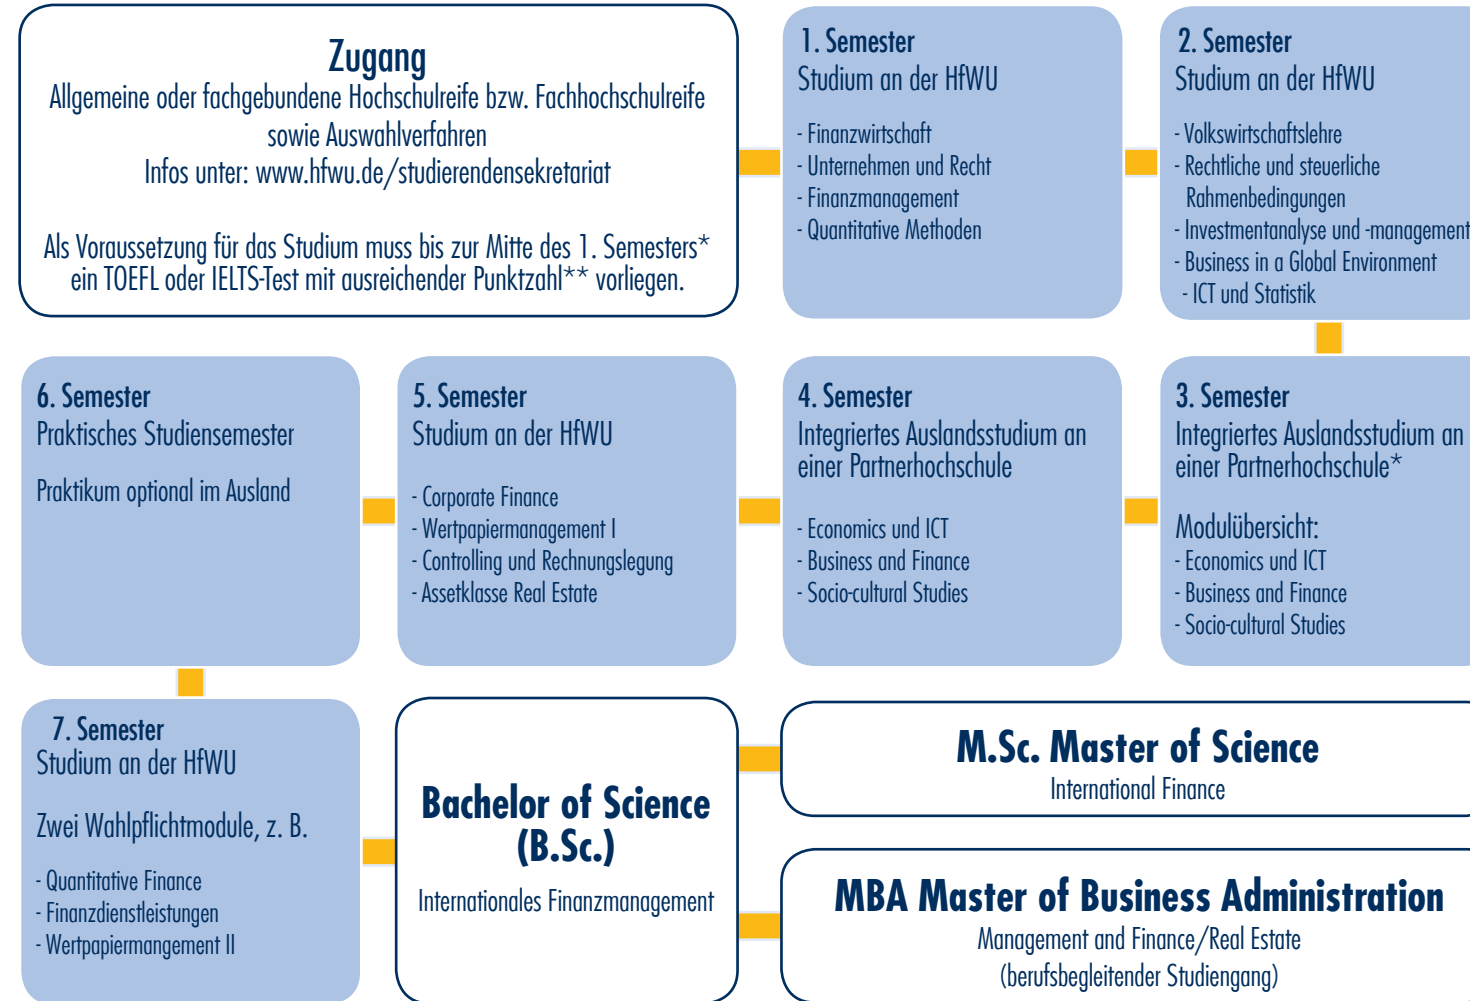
Zugang
Allgemeine oder fachgebundene Hochschulreife bzw. Fachhochschulreife sowie Auswahlverfahren
Infos unter: www.hfwu.de/studierendensekretariat

Als Voraussetzung für das Studium muss bis zur Mitte des 1. Semesters* ein TOEFL oder IELTS-Test mit ausreichender Punktzahl** vorliegen.

1. Semester
Studium an der HfWU

- Finanzwirtschaft
- Unternehmen und Recht
- Finanzmanagement
- Quantitative Methoden

2. Semester
Studium an der HfWU

- Volkswirtschaftslehre
- Rechtliche und steuerliche Rahmenbedingungen
- Investmentanalyse und -management
- Business in a Global Environment
- ICT und Statistik

6. Semester
Praktisches Studiensemester

Praktikum optional im Ausland

5. Semester
Studium an der HfWU

- Corporate Finance
- Wertpapiermanagement I
- Controlling und Rechnungslegung
- Assetklasse Real Estate

4. Semester
Integriertes Auslandsstudium an einer Partnerhochschule

- Economics und ICT
- Business and Finance
- Socio-cultural Studies

3. Semester
Integriertes Auslandsstudium an einer Partnerhochschule*

Modulübersicht:
- Economics und ICT
- Business and Finance
- Socio-cultural Studies

7. Semester
Studium an der HfWU

Zwei Wahlpflichtmodule, z. B.

- Quantitative Finance
- Finanzdienstleistungen
- Wertpapiermangement II

Bachelor of Science (B.Sc.)
Internationales Finanzmanagement

M.Sc. Master of Science
International Finance

MBA Master of Business Administration
Management and Finance/Real Estate
(berufsbegleitender Studiengang)